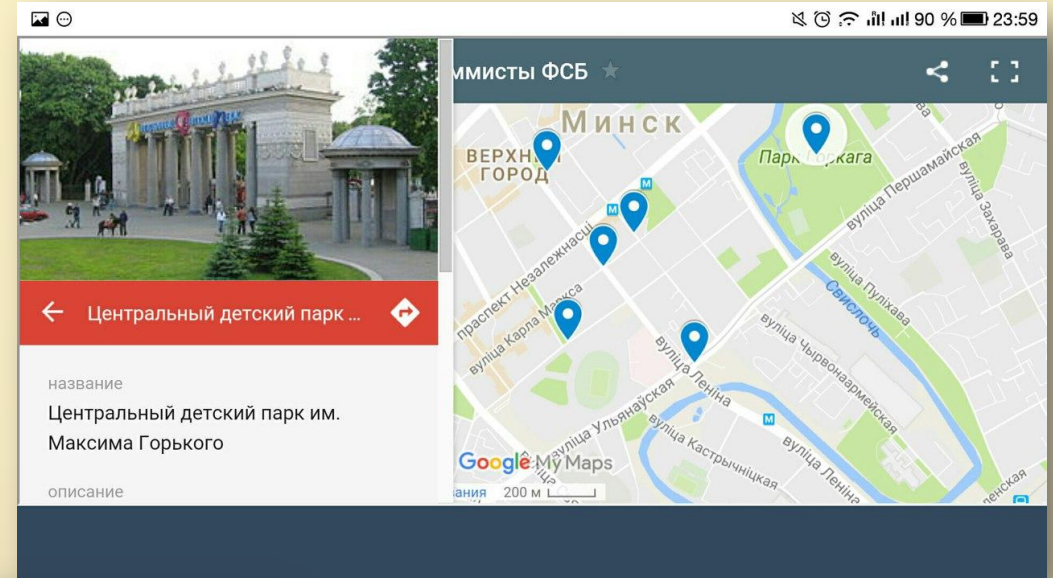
90 % 23:59

ммисты ФСБ

Центральный детский парк ...

название
Центральный детский парк им. Максима Горького

описание

Минск
ВЕРХНІ ГОРАД
Парк Горкага
вуліца Першамайская
вуліца Захарава
праспект Незалежнасці
вуліца Карла Маркса
вуліца Пуліхава
Свіслач
вуліца Чырвонаармейская
вуліца Леніна
вуліца Ульянаўская
вуліца Кастрычніцкая
вуліца Леніна
Google My Maps
вания 200 м
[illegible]енская